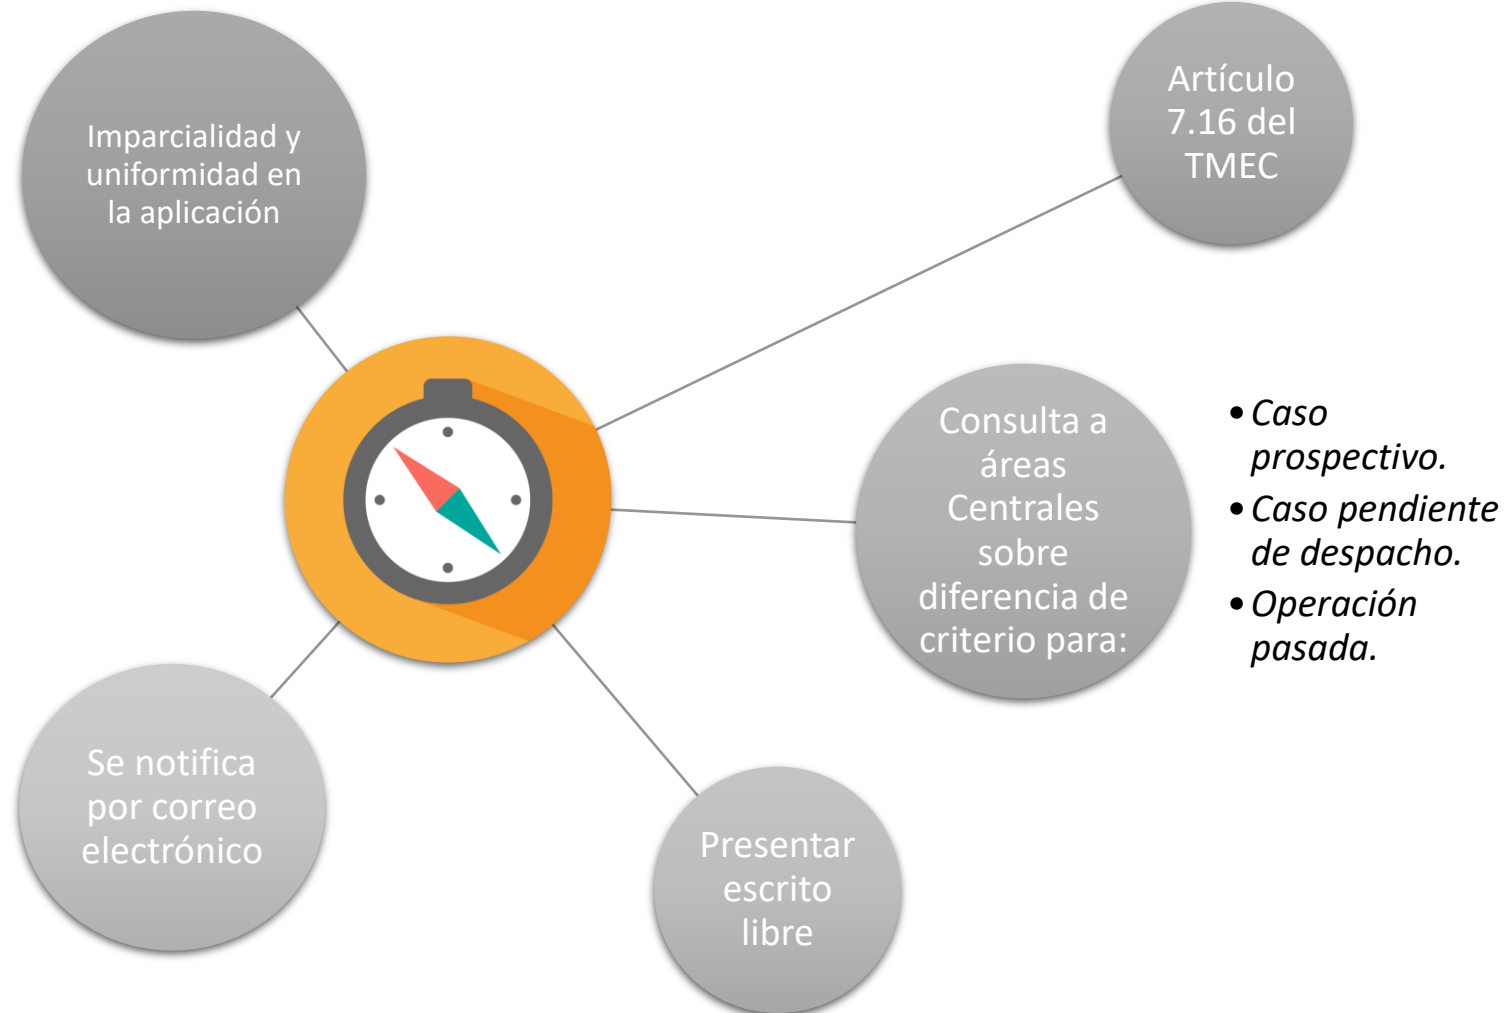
Imparcialidad y uniformidad en la aplicación

Artículo 7.16 del TMEC

Consulta a áreas Centrales sobre diferencia de criterio para:

• *Caso prospectivo.*
• *Caso pendiente de despacho.*
• *Operación pasada.*

Se notifica por correo electrónico

Presentar escrito libre